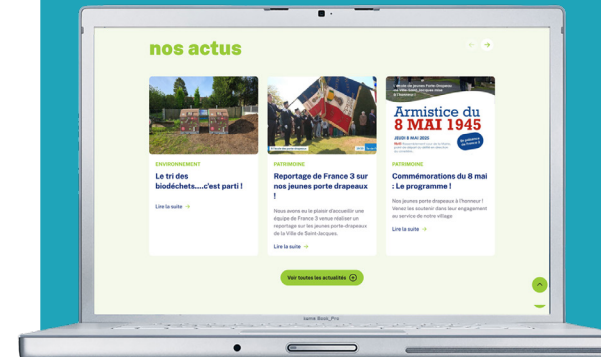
nos actus

ENVIRONNEMENT

Le tri des biodéchets....c'est parti !

Lire la suite →

PATRIMOINE

Reportage de France 3 sur nos jeunes porte drapeaux !

Nous avons eu le plaisir d'accueillir une équipe de France 3 venue réaliser un reportage sur les jeunes porte drapeaux de la Ville de Saint-Jacques.

Lire la suite →

Armistice du 8 MAI 1945

JEUDI 8 MAI 2025

PATRIMOINE

Commémorations du 8 mai : Le programme !

Nos jeunes porte drapeaux à l'honneur ! Venez les soutenir dans leur engagement au service de notre village

Lire la suite →

Voir toutes les actualités

Same Book_Pro